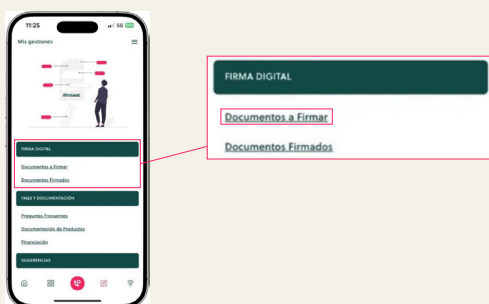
11:25

5G

Mis gestiones

FIRMA DIGITAL

Documentos a Firmar

Documentos Firmados

FAQS Y DOCUMENTACIÓN

Preguntas Frecuentes

Documentación de Productos

Financiación

SUGERENCIAS

FIRMA DIGITAL

Documentos a Firmar

Documentos Firmados